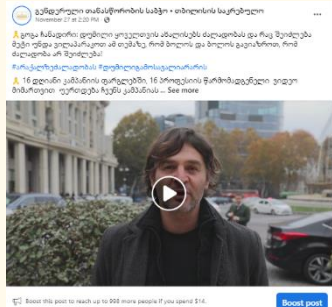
გენდერული თანასწორობის საბჭო • თბილისის საკრებულო
November 27 at 2:20 PM · 

⚠️ ვოფა ჩანადირი: ფიქრიდი ყოველივეს ახალისებს ძალადობის და რაც შეიძლება მეტი უნდა ვილაპარაკოთ ამ თემაზე, რომ ბოლოს და ბოლოს გავიაზროთ, რომ ძალადობა არ შეიძლება!
#არაძალადობასქალებზე #დავშილოტაქსისსაკრებულოს

⚠️ 16 დღიანი კამპანიის ფარგლებში, 16 პროფესიის წარმომადგენელი ვიდეო მიმართვით უერთდება ჩვენს კამპანიას ... See more

Boost this post to reach up to 998 more people if you spend $14.
Boost post